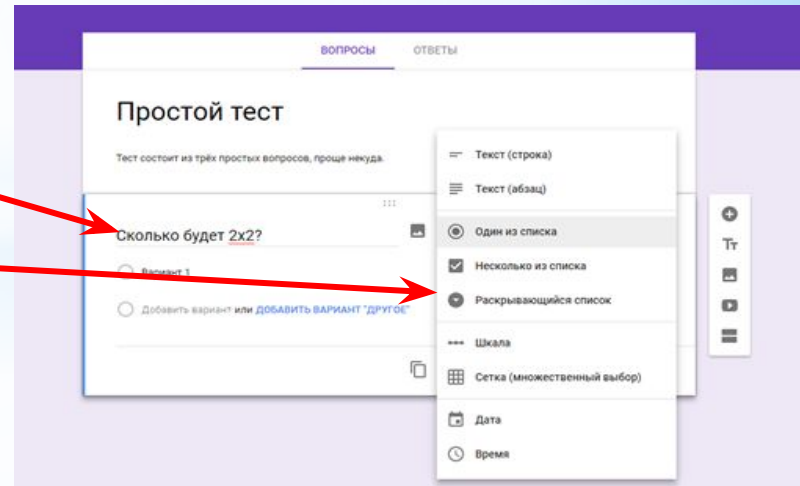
ВОПРОСЫ ОТВЕТЫ

Простой тест

Тест состоит из трёх простых вопросов, проще некуда.

Сколько будет 2x2?

Вариант 1

Добавить вариант или ДОБАВИТЬ ВАРИАНТ "ДРУГОЕ"

Текст (строка)
Текст (абзац)
Один из списка
Несколько из списка
Раскрывающийся список
Шкала
Сетка (множественный выбор)
Дата
Время

Тт